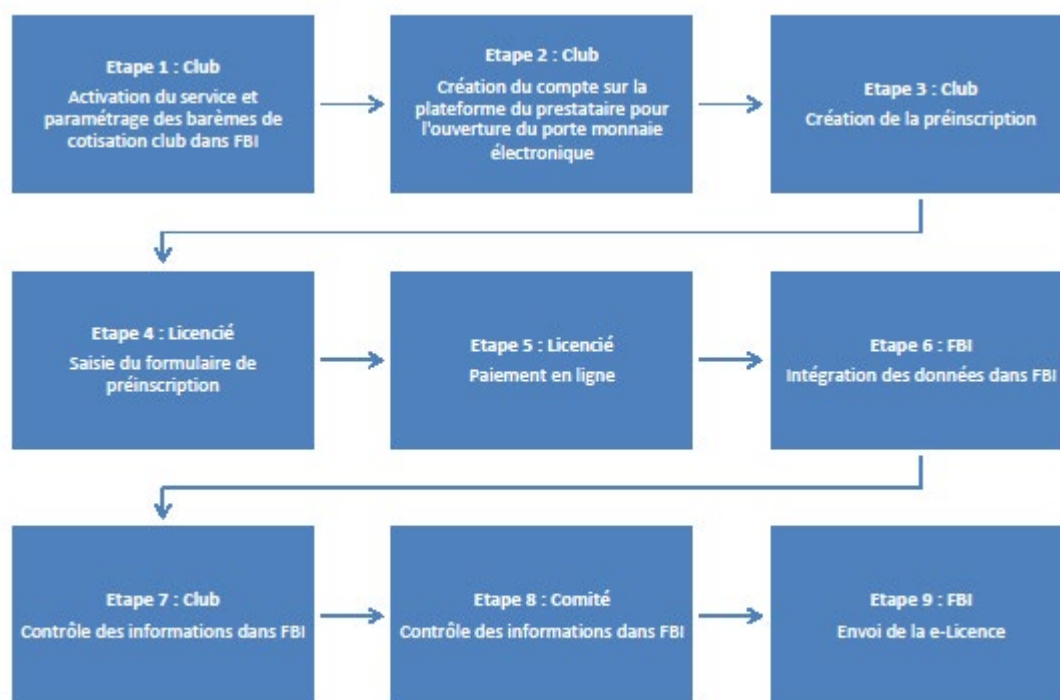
Etape 1 : Club
Activation du service et paramétrage des barèmes de cotisation club dans FBI

Etape 2 : Club
Création du compte sur la plateforme du prestataire pour l'ouverture du porte monnaie électronique

Etape 3 : Club
Création de la préinscription

Etape 4 : Licencié
Saisie du formulaire de préinscription

Etape 5 : Licencié
Paiement en ligne

Etape 6 : FBI
Intégration des données dans FBI

Etape 7 : Club
Contrôle des informations dans FBI

Etape 8 : Comité
Contrôle des informations dans FBI

Etape 9 : FBI
Envoi de la e-Licence